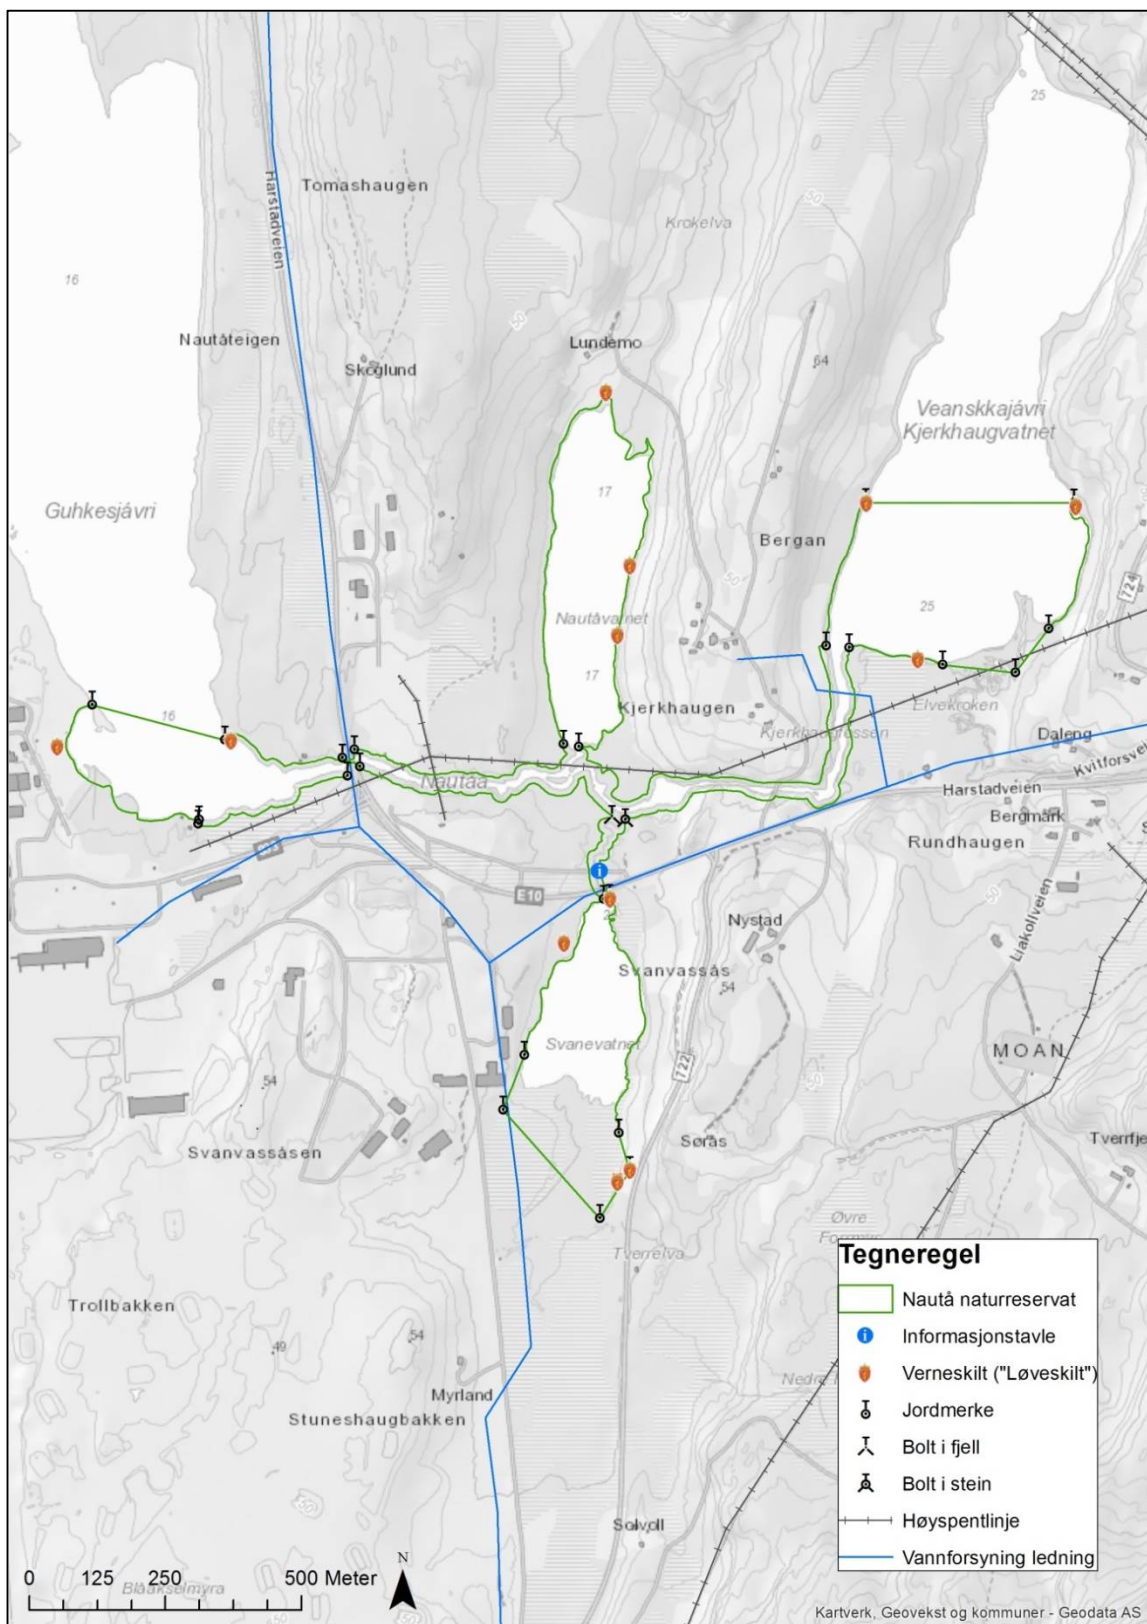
25

Tomashaugen

Harstadveien

Krokelva

16

Nautåteigen

Skoglund

Lundemo

64

Veanskkajávri
Kjerkhaugvatnet

17

Guhkesjávri

Bergan

Nautåvatnet

25

17

Kjerkhaugen

Elvekroken

16

Kjerkhaugfossen

Daleng

Nautaa

Kvitforsv

Harstadveien

Bergmark

Rundhaugen

E10

Nystad

Liakollveien

Svanvassås

54

Svanevatnet

MOAN

722

54

Sørås

Tverrfje

Svanvassåsen

Øvre

Tverrelva

Trollbakken

54

49

Nedre

Myrland

Stuneshaugbakken

Solvoll

Tegneregel

Nautå naturreservat

Informasjonstavle

Verneskilt ("Løveskilt")

Jordmerke

Bolt i fjell

Bolt i stein

Høyspentlinje

Vannforsyning ledning

0 125 250 500 Meter

Blåbærmyra

N

Kartverk, Geovekst og kommuner - Geodata AS